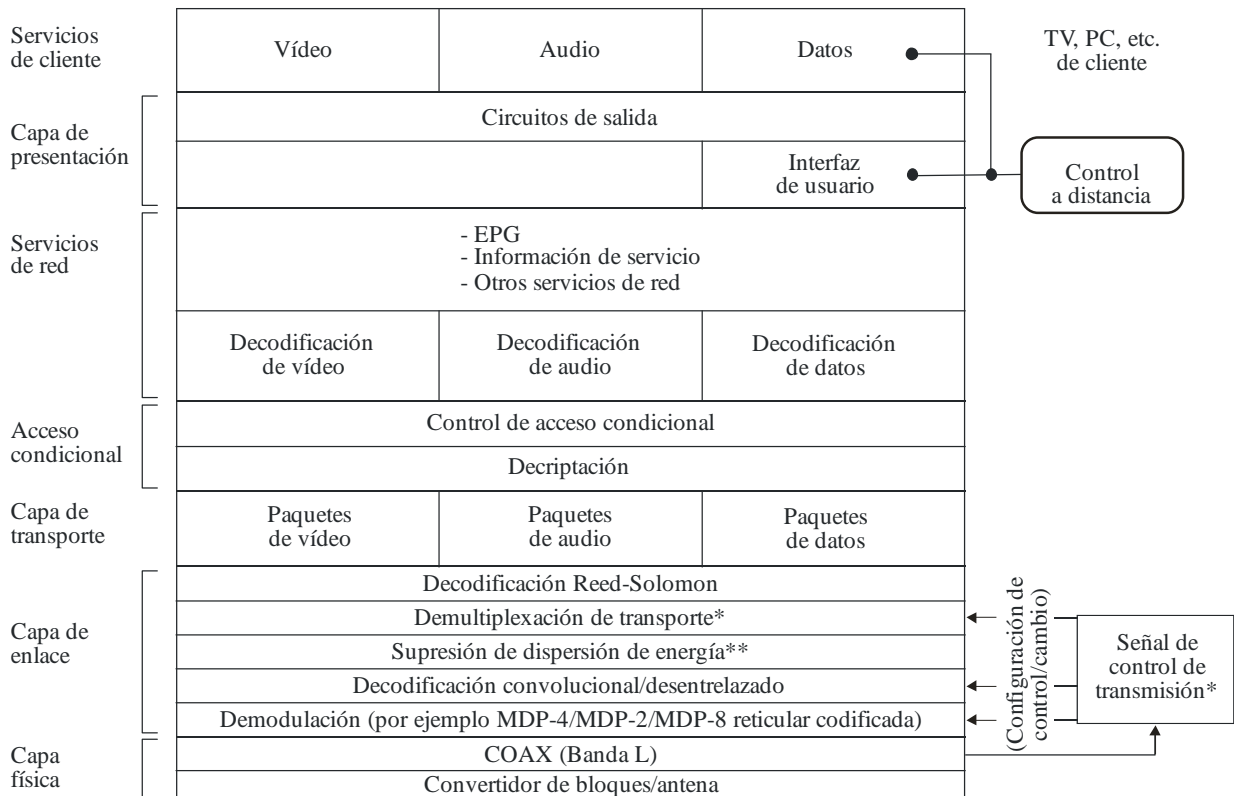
Servicios de cliente

| Vídeo | Audio | Datos |
|---|---|---|

TV, PC, etc. de cliente

Capa de presentación

Circuitos de salida

Interfaz de usuario

Control a distancia

Servicios de red

- EPG
- Información de servicio
- Otros servicios de red

| Decodificación de vídeo | Decodificación de audio | Decodificación de datos |
|---|---|---|

Acceso condicional

Control de acceso condicional

Decriptación

Capa de transporte

| Paquetes de vídeo | Paquetes de audio | Paquetes de datos |
|---|---|---|

Capa de enlace

Decodificación Reed-Solomon

Demultiplexación de transporte*

Supresión de dispersión de energía**

Decodificación convolucional/desentrelazado

Demodulación (por ejemplo MDP-4/MDP-2/MDP-8 reticular codificada)

(Configuración de control/cambio)

Señal de control de transmisión*

Capa física

COAX (Banda L)

Convertidor de bloques/antena